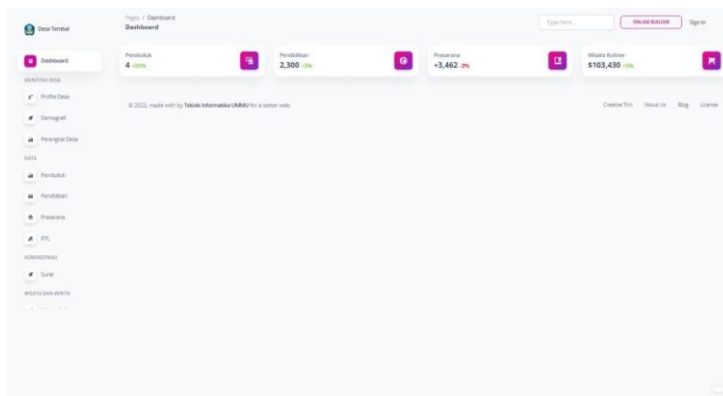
Desa Tembai

Dashboard

IDENTITAS DESA

Profile Desa

Demografi

Perangkat Desa

DATA

Penduduk

Pendidikan

Prasarana

RTL

ADMINISTRASI

Surat

WISATA DAN BERITA

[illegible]

Pages / Dashboard

Dashboard

Type here...

ONLINE BUILDER

Sign In

Penduduk

4 +55%

Pendidikan

2,300 +3%

Prasarana

+3,462 -2%

Wisata Kuliner

$103,430 +5%

© 2022, made with by Teknik Informatika UMMU for a better web.

Creative Tim About Us Blog License